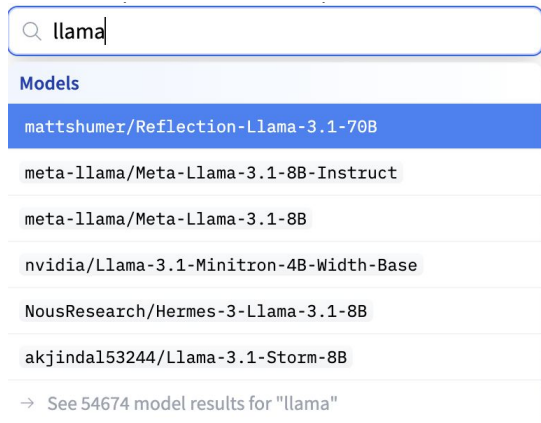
llama

Models

mattshumer/Reflection-Llama-3.1-70B

meta-llama/Meta-Llama-3.1-8B-Instruct

meta-llama/Meta-Llama-3.1-8B

nvidia/Llama-3.1-Minitron-4B-Width-Base

NousResearch/Hermes-3-Llama-3.1-8B

akjindal53244/Llama-3.1-Storm-8B

→ See 54674 model results for "llama"